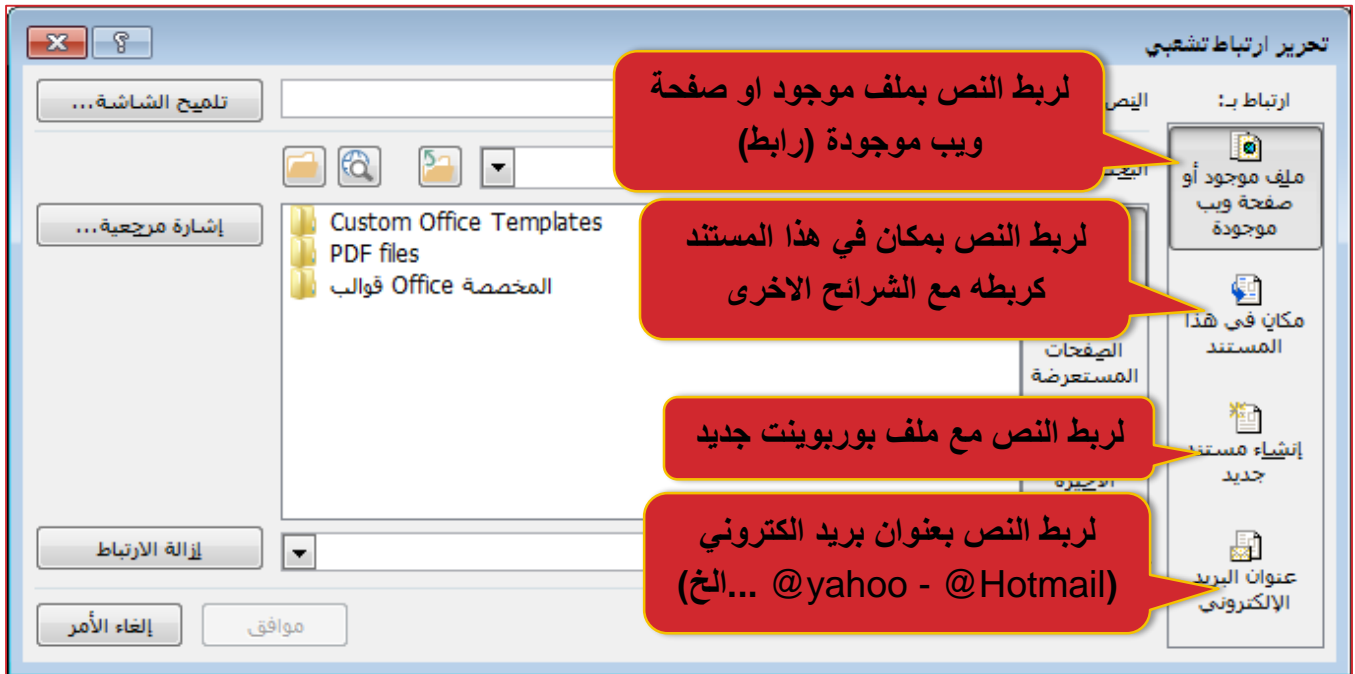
تحرير ارتباط تشعبي

ارتباط بـ:

النص

تلميح الشاشة...

لربط النص بملف موجود او صفحة ويب موجودة (رابط)

ملف موجود أو صفحة ويب موجودة

البحث

إشارة مرجعية...

Custom Office Templates
PDF files
قوالب Office المخصصة

لربط النص بمكان في هذا المستند كربطه مع الشرائح الاخرى

مكان في هذا المستند

الصفحات المستعرضة

لربط النص مع ملف بوربوينت جديد

إنشاء مستند جديد

الأخيرة

لربط النص بعنوان بريد الكتروني (@yahoo - @Hotmail ...الخ)

عنوان البريد الإلكتروني

إزالة الارتباط

موافق

إلغاء الأمر